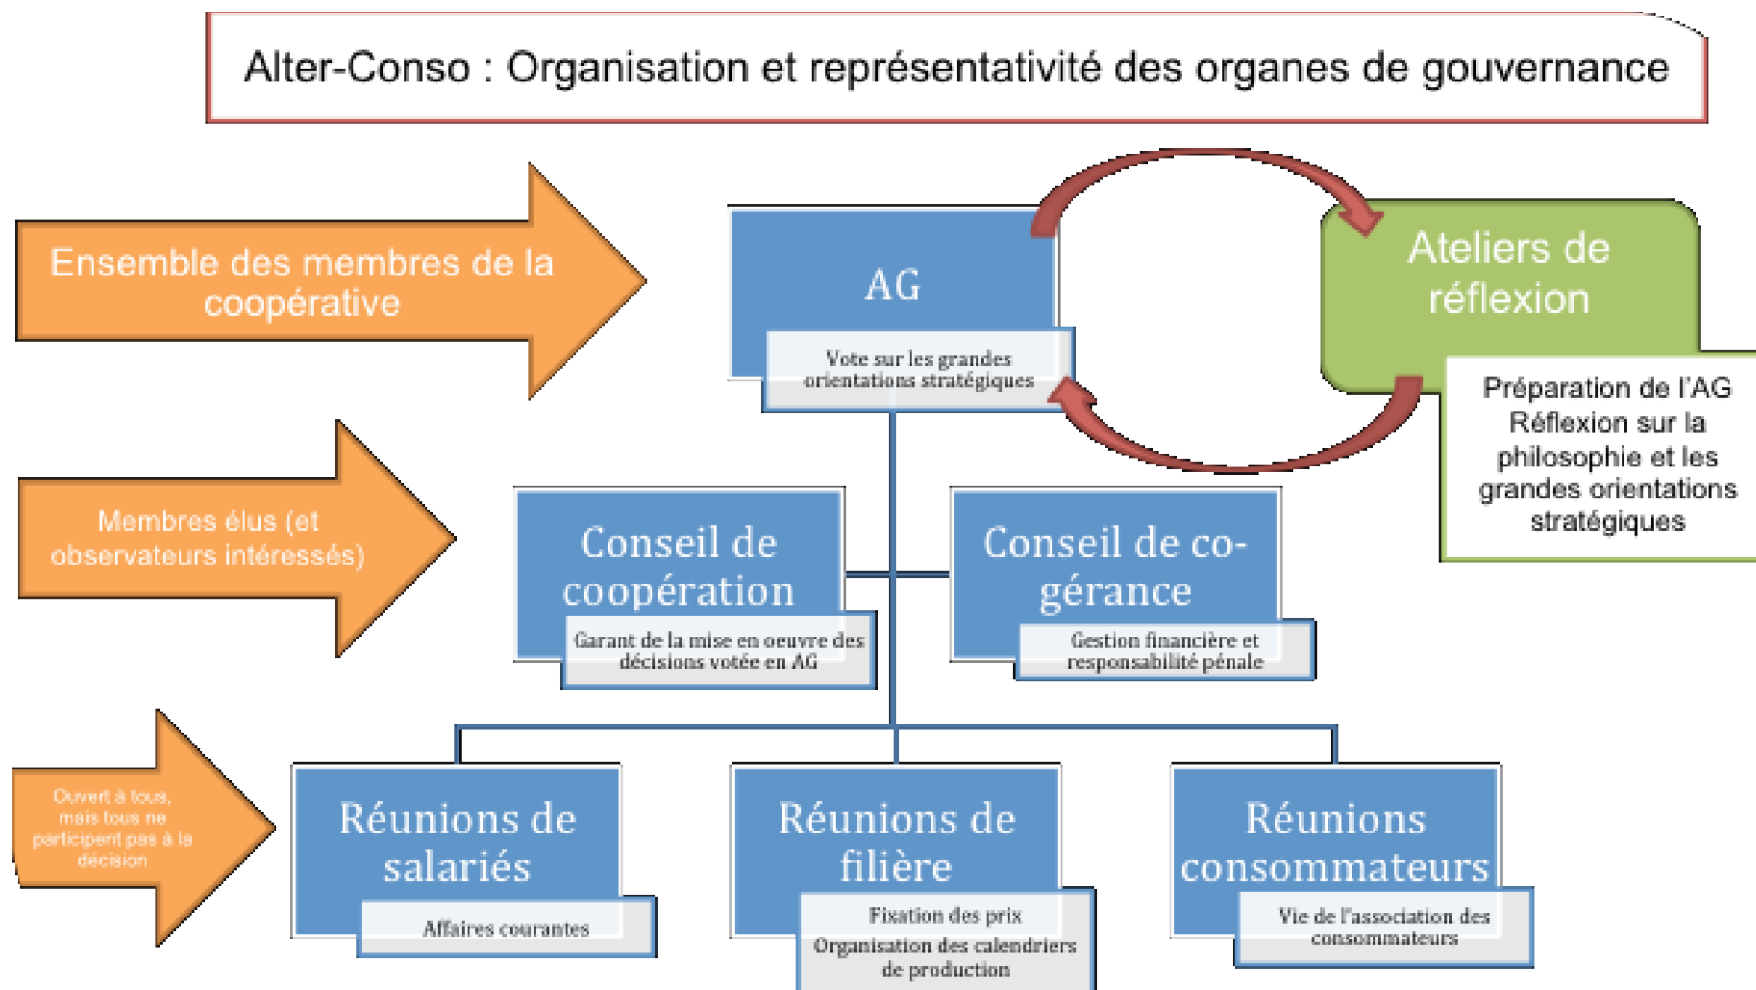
Alter-Conso : Organisation et représentativité des organes de gouvernance

Ensemble des membres de la coopérative

AG

Vote sur les grandes orientations stratégiques

Ateliers de réflexion

Préparation de l'AG
Réflexion sur la philosophie et les grandes orientations stratégiques

Membres élus (et observateurs intéressés)

Conseil de coopération

Garant de la mise en oeuvre des décisions votée en AG

Conseil de co-gérance

Gestion financière et responsabilité pénale

Ouvert à tous, mais tous ne participent pas à la décision

Réunions de salariés

Affaires courantes

Réunions de filière

Fixation des prix
Organisation des calendriers de production

Réunions consommateurs

Vie de l'association des consommateurs